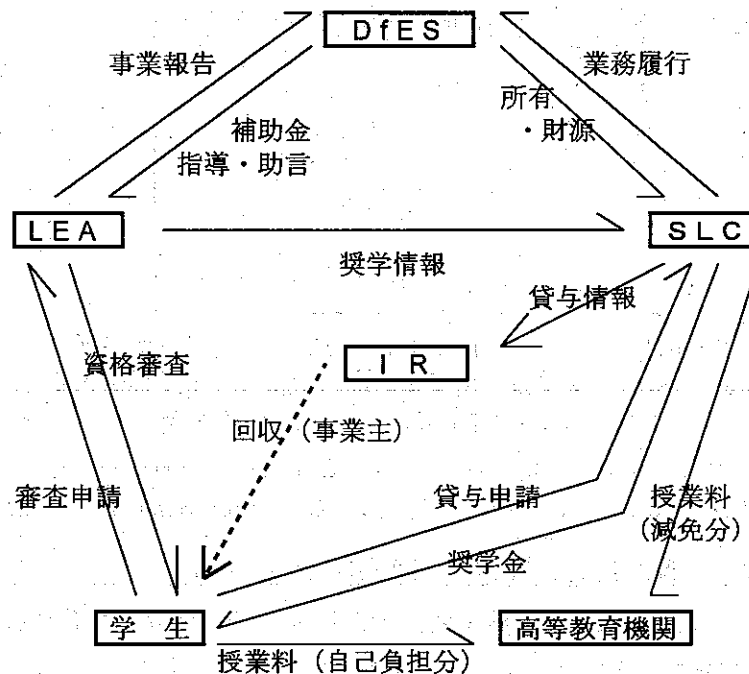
DfES

事業報告

業務履行

補助金
指導・助言

所有
・財源

LEA

SLC

奨学情報

貸与情報

資格審査

IR

回収（事業主）

審査申請

貸与申請

授業料
（減免分）

奨学金

学　生

高等教育機関

授業料（自己負担分）